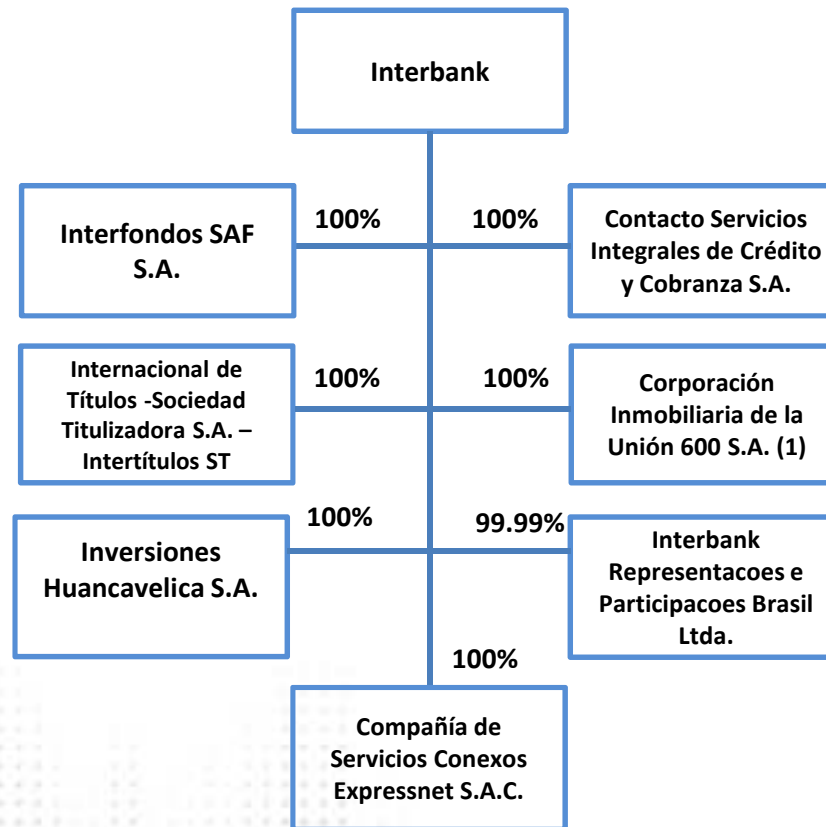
Interbank

Interfondos SAF S.A.

100%

100%

Contacto Servicios Integrales de Crédito y Cobranza S.A.

Internacional de Títulos -Sociedad Titulizadora S.A. – Intertítulos ST

100%

100%

Corporación Inmobiliaria de la Unión 600 S.A. (1)

100%

99.99%

Inversiones Huancavelica S.A.

Interbank Representacoes e Participacoes Brasil Ltda.

100%

Compañía de Servicios Conexos Expressnet S.A.C.